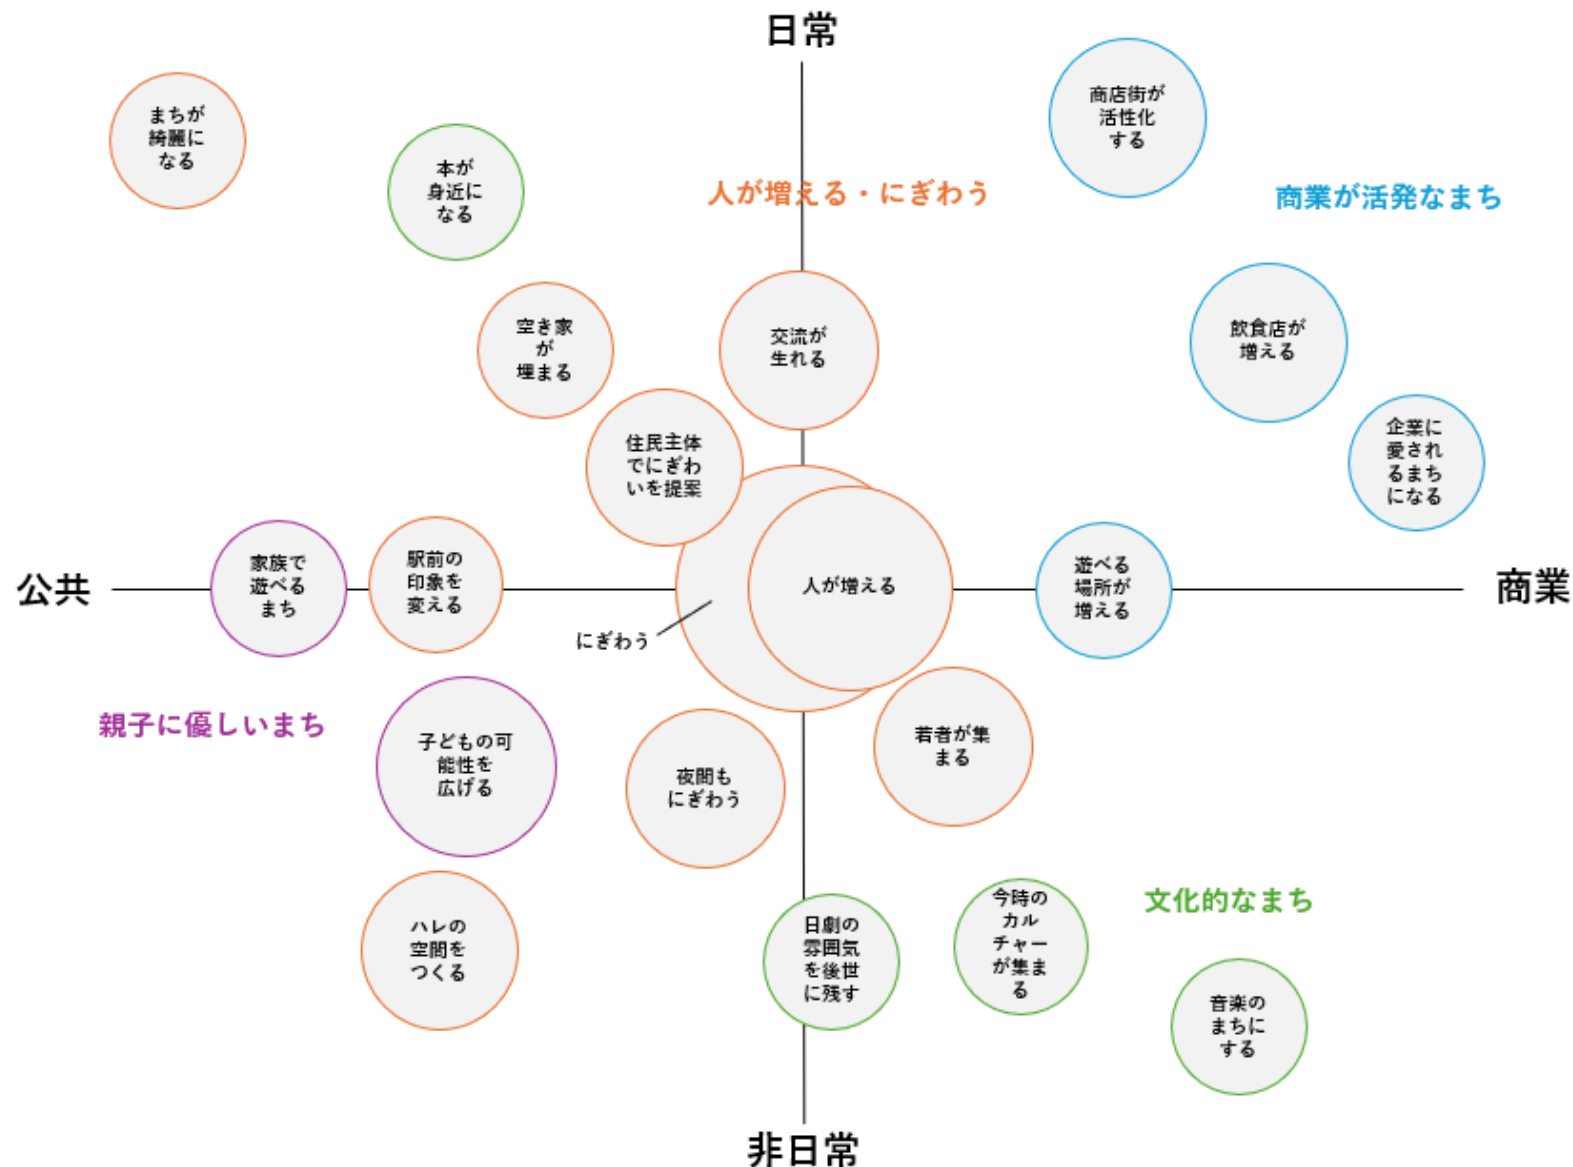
日常

まちが綺麗になる

本が身近になる

人が増える・にぎわう

商店街が活性化する

商業が活発なまち

飲食店が増える

空き家が埋まる

交流が生まれる

企業に愛されるまちになる

住民主体でにぎわいを提案

公共

家族で遊べるまち

駅前の印象を変える

人が増える

にぎわう

遊べる場所が増える

商業

親子に優しいまち

子どもの可能性を広げる

夜間もにぎわう

若者が集まる

ハレの空間をつくる

日劇の雰囲気を後世に残す

今時のカルチャーが集まる

文化的なまち

音楽のまちにする

非日常